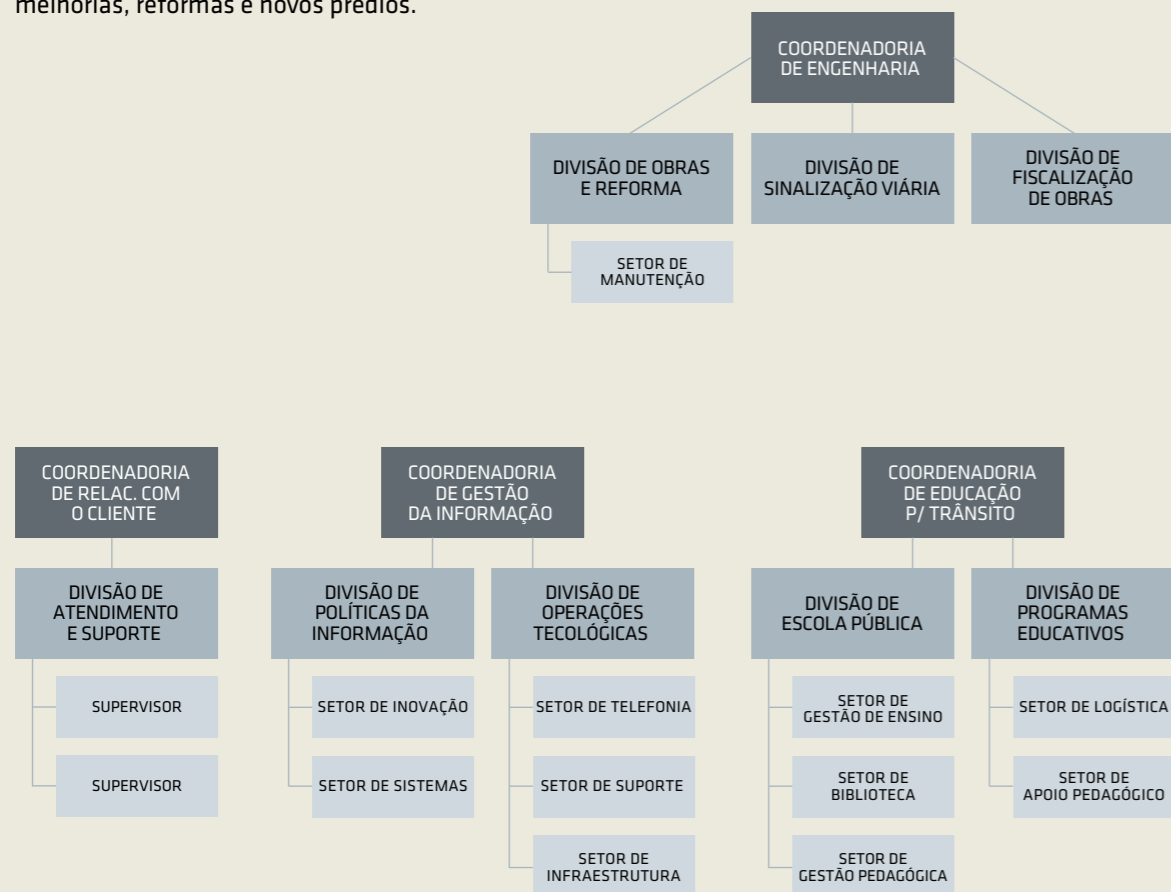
melhorias, reformas e novos prédios.

COORDENADORIA DE ENGENHARIA

DIVISÃO DE OBRAS E REFORMA

SETOR DE MANUTENÇÃO

DIVISÃO DE SINALIZAÇÃO VIÁRIA

DIVISÃO DE FISCALIZAÇÃO DE OBRAS

COORDENADORIA DE RELAC. COM O CLIENTE

DIVISÃO DE ATENDIMENTO E SUPORTE

SUPERVISOR

SUPERVISOR

COORDENADORIA DE GESTÃO DA INFORMAÇÃO

DIVISÃO DE POLÍTICAS DA INFORMAÇÃO

SETOR DE INOVAÇÃO

SETOR DE SISTEMAS

DIVISÃO DE OPERAÇÕES TECOLÓGICAS

SETOR DE TELEFONIA

SETOR DE SUPORTE

SETOR DE INFRAESTRUTURA

COORDENADORIA DE EDUCAÇÃO P/ TRÂNSITO

DIVISÃO DE ESCOLA PÚBLICA

SETOR DE GESTÃO DE ENSINO

SETOR DE BIBLIOTECA

SETOR DE GESTÃO PEDAGÓGICA

DIVISÃO DE PROGRAMAS EDUCATIVOS

SETOR DE LOGÍSTICA

SETOR DE APOIO PEDAGÓGICO